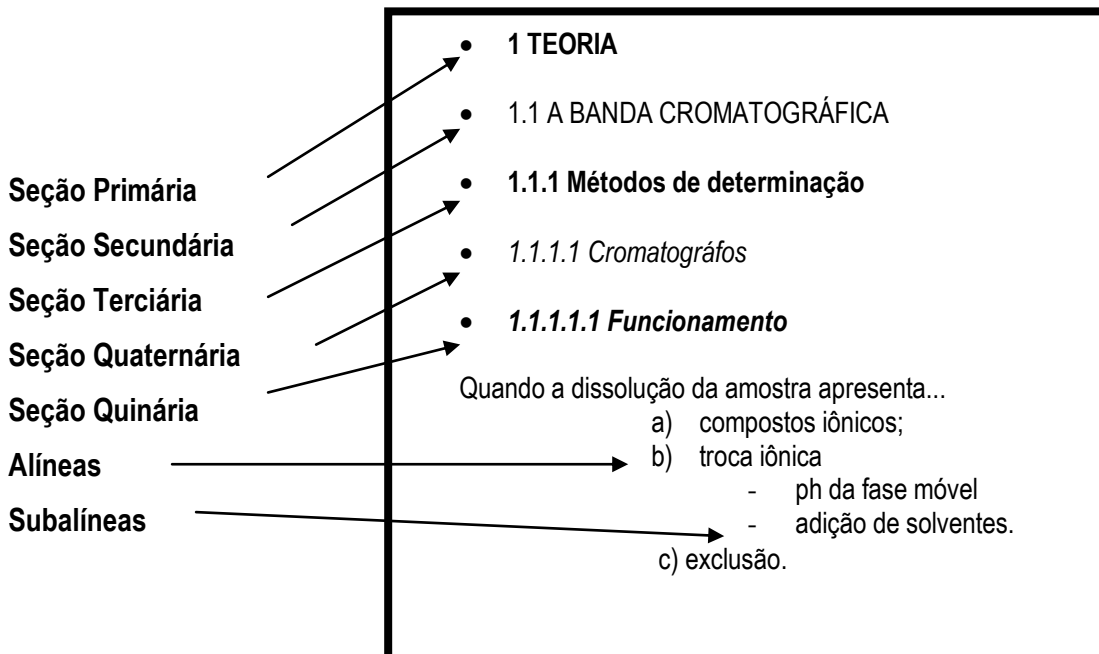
Seção Primária
Seção Secundária
Seção Terciária
Seção Quaternária
Seção Quinária
Alíneas
Subalíneas

• 1 TEORIA
• 1.1 A BANDA CROMATOGRÁFICA
• 1.1.1 Métodos de determinação
• 1.1.1.1 Cromatográfos
• 1.1.1.1.1 Funcionamento

Quando a dissolução da amostra apresenta...
a) compostos iônicos;
b) troca iônica
- ph da fase móvel
- adição de solventes.
c) exclusão.